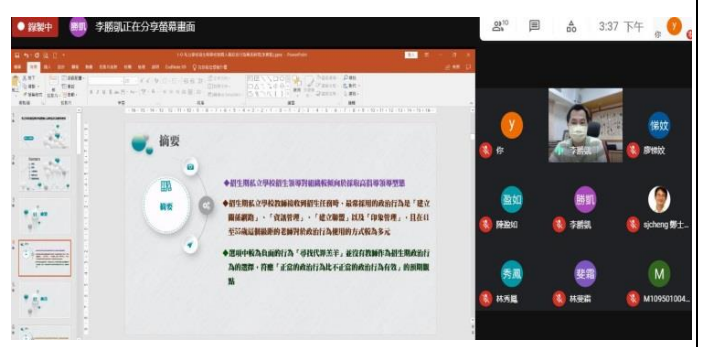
錄製中 鵬凱 李鵬凱正在分享螢幕畫面

10 3:37 下午 y

摘要

摘要

◆招生期私立學校招生領導對組織較偏向依採取高情專導型態

◆招生期私立學校教師接收到招生任務時，最常採用的政治行為是「建立聯盟網路」、「資源管理」、「建立聯盟」以及「印象管理」，且在11至15歲這個區間的老師對於政治行為使用的方式較為多元

◆選項中較為負面的行為「尋找代罪羔羊」並沒有教師作為招生期政治行為的選擇，也避「正當的政治行為比不正當的政治行為有效」的預期觀點

y 你
李鵬凱
佩妏 廖佩妏
盈如 陳盈如
鵬凱 李鵬凱
sjcheng 鄭士...
秀鳳 林秀鳳
斐霜 林斐霜
M M109501004...